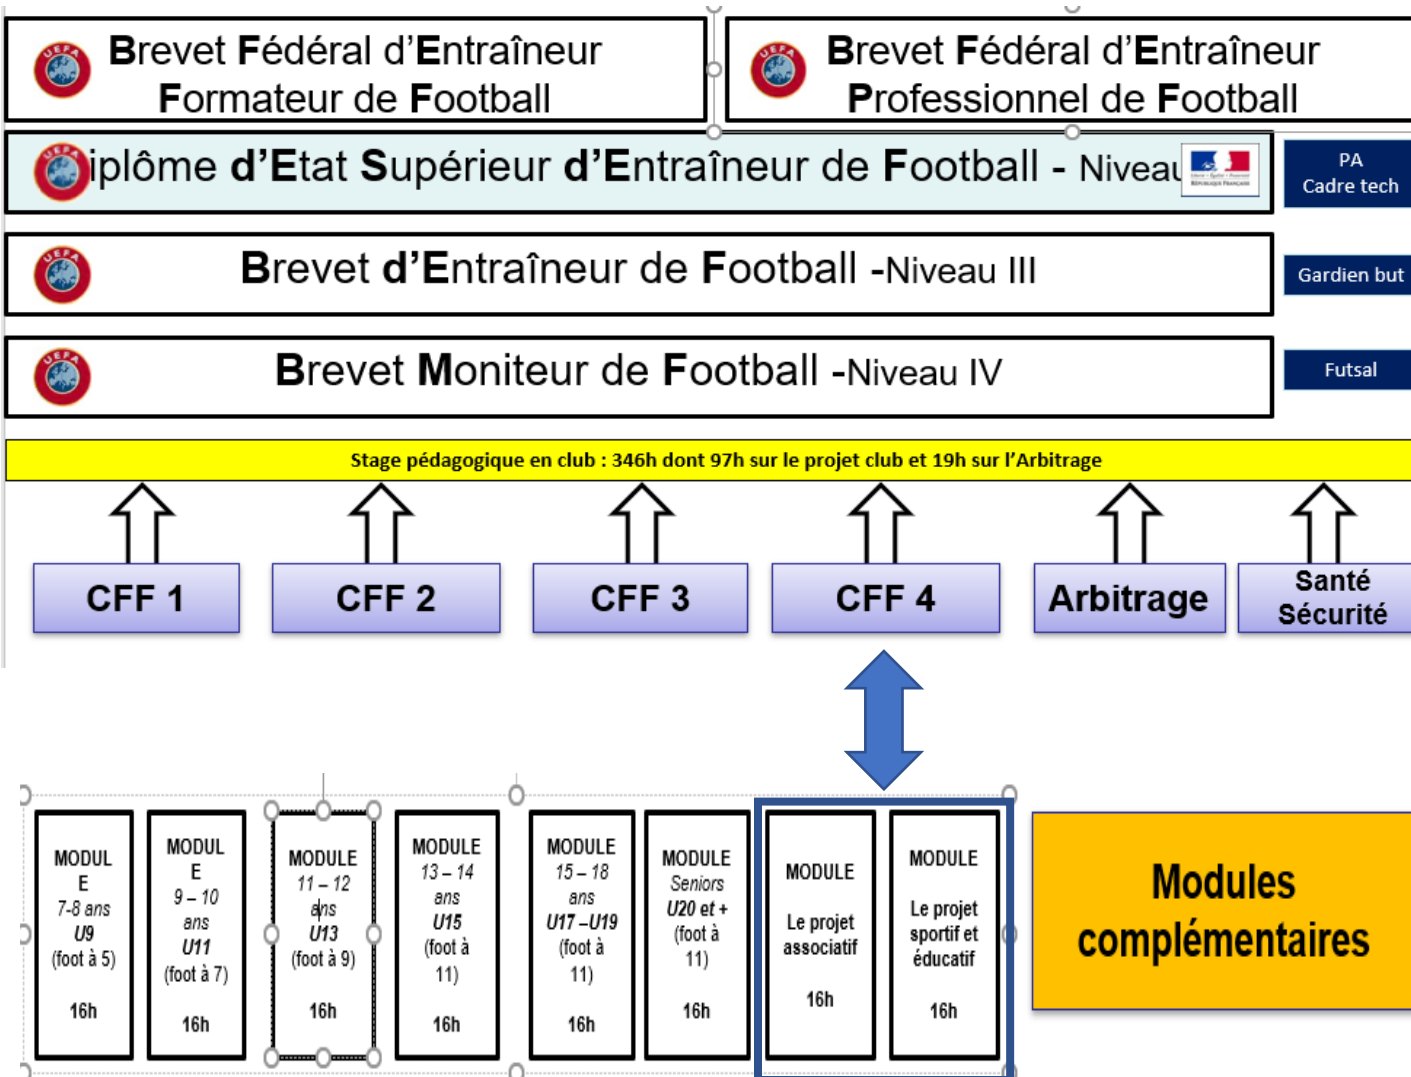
Brevet Fédéral d'Entraîneur Formateur de Football

Brevet Fédéral d'Entraîneur Professionnel de Football

iplôme d'Etat Supérieur d'Entraîneur de Football - Niveau

PA Cadre tech

Brevet d'Entraîneur de Football -Niveau III

Gardien but

Brevet Moniteur de Football -Niveau IV

Futsal

Stage pédagogique en club : 346h dont 97h sur le projet club et 19h sur l'Arbitrage

CFF 1

CFF 2

CFF 3

CFF 4

Arbitrage

Santé Sécurité

MODULE 7-8 ans U9 (foot à 5) 16h

MODULE 9 – 10 ans U11 (foot à 7) 16h

MODULE 11 – 12 ans U13 (foot à 9) 16h

MODULE 13 – 14 ans U15 (foot à 11) 16h

MODULE 15 – 18 ans U17 –U19 (foot à 11) 16h

MODULE Seniors U20 et + (foot à 11) 16h

MODULE Le projet associatif 16h

MODULE Le projet sportif et éducatif 16h

Modules complémentaires